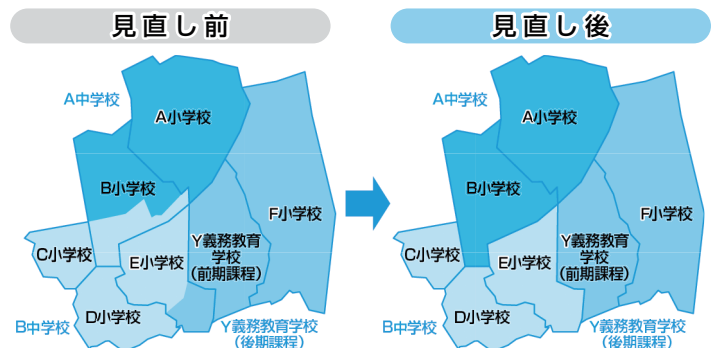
見直し前

A中学校
A小学校
B小学校
C小学校
E小学校
Y義務教育学校（前期課程）
F小学校
D小学校
B中学校
Y義務教育学校（後期課程）

見直し後

A中学校
A小学校
B小学校
C小学校
E小学校
Y義務教育学校（前期課程）
F小学校
D小学校
B中学校
Y義務教育学校（後期課程）